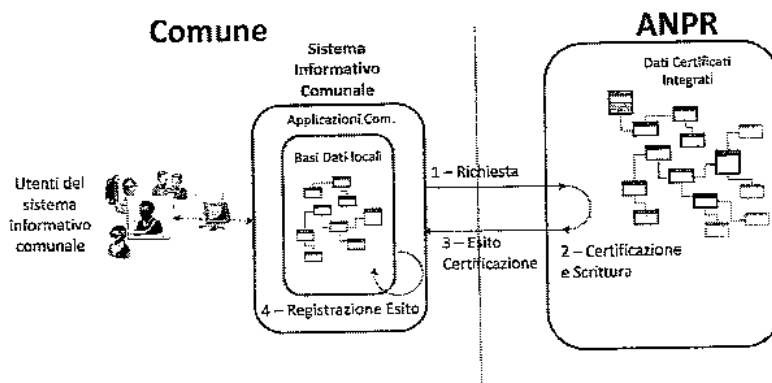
Comune

ANPR

Sistema Informativo Comunale

Applicazioni Com.

Basi Dati locali

Dati Certificati Integrati

Utenti del sistema informativo comunale

1 – Richiesta

3 – Esito Certificazione

2 – Certificazione e Scrittura

4 – Registrazione Esito